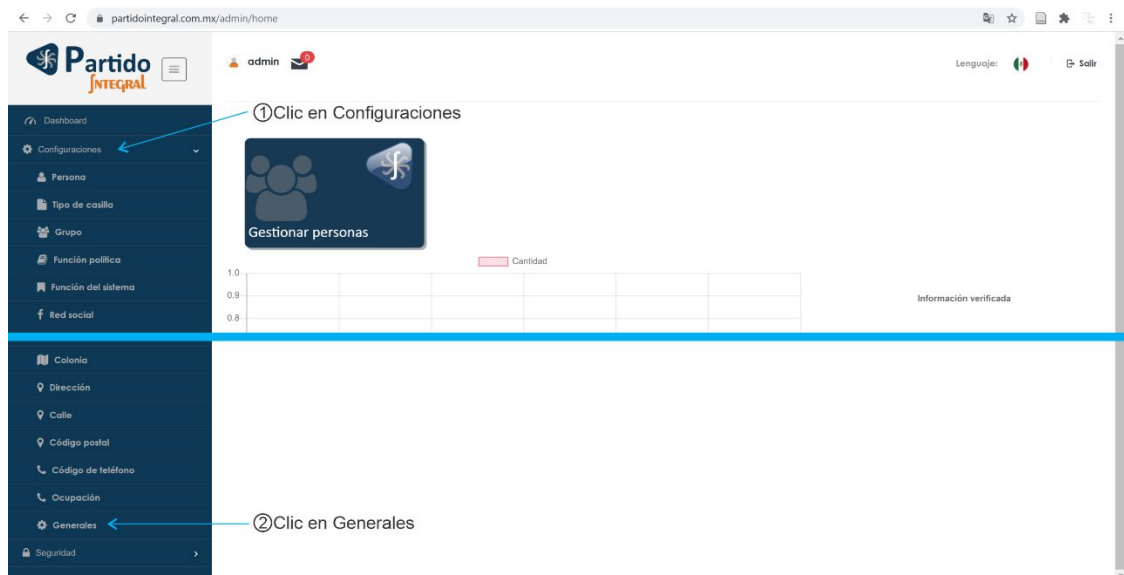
partidointegral.com.mx/admin/home

Partido Integral

admin 0

Lenguaje: Salir

Dashboard
Configuraciones
Persona
Tipo de casilla
Grupo
Función política
Función del sistema
Red social
Colonia
Dirección
Calle
Código postal
Código de teléfono
Ocupación
Generales
Seguridad

①Clic en Configuraciones

Gestionar personas

Cantidad

1.0
0.9
0.8

Información verificada

②Clic en Generales